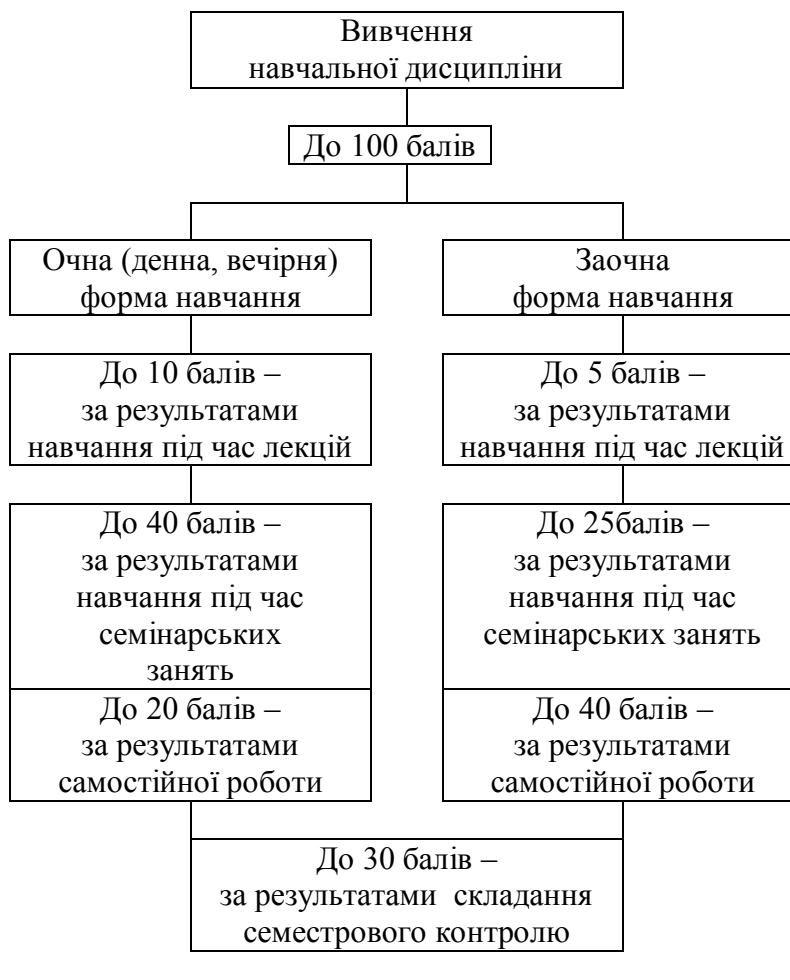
Вивчення навчальної дисципліни

До 100 балів

Очна (денна, вечірня) форма навчання

До 10 балів – за результатами навчання під час лекцій

До 40 балів – за результатами навчання під час семінарських занять

До 20 балів – за результатами самостійної роботи

Заочна форма навчання

До 5 балів – за результатами навчання під час лекцій

До 25балів – за результатами навчання під час семінарських занять

До 40 балів – за результатами самостійної роботи

До 30 балів – за результатами складання семестрового контролю